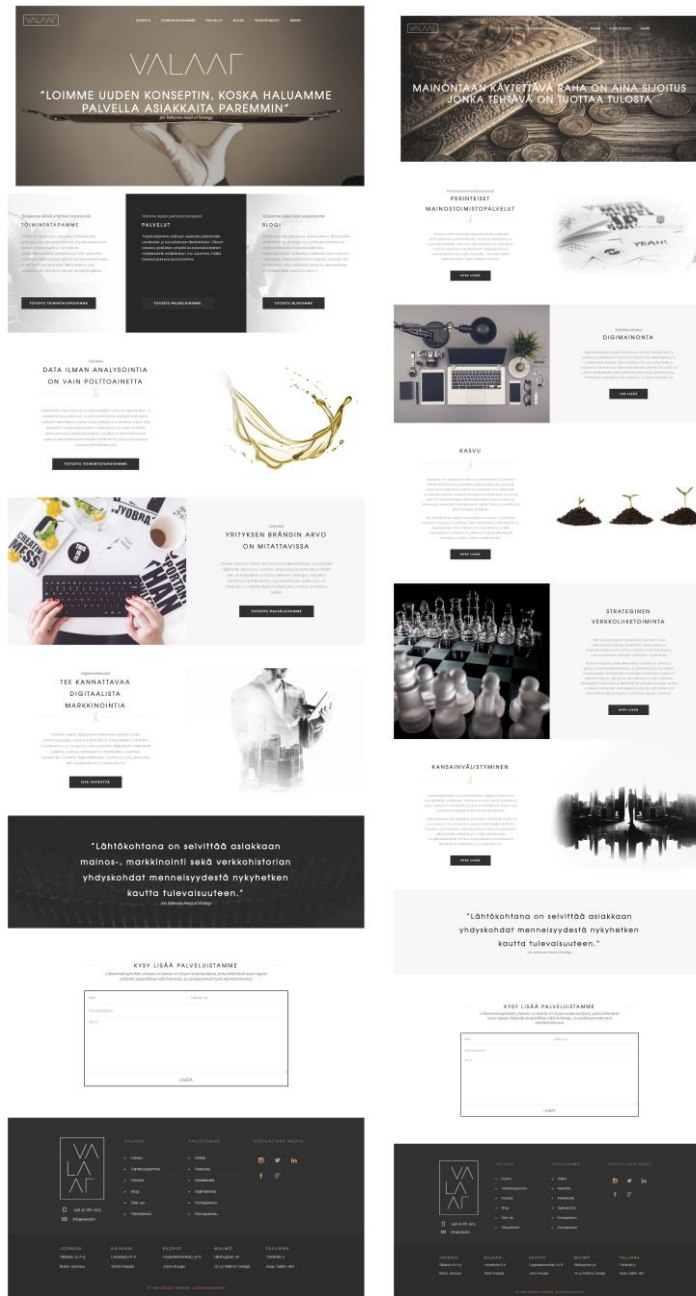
VALAAT

ETUSIVU TOIMINTATAPAMME PALVELUT BLOGI YHTEYSTIEDOT MARE

VALAAT

"LOIMME UUDEN KONSEPTIN, KOSKA HALUAMME PALVELLA ASIAKKAITA PAREMMIN"

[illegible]

TOIMINTATAPAMME

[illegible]

TUTUSTU TOIMINTATAPAAMME

PALVELUT

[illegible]

TUTUSTU PALVELUIHIMME

BLOGI

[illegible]

TUTUSTU BLOGIIMME

DATA ILMAN ANALYSOINTIA ON VAIN POLTTOAINETTA

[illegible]

TUTUSTU TOIMINTATAPAAMME

YRITYKSEN BRÄNDIN ARVO ON MITATTAVISSA

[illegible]

TUTUSTU PALVELUIHIMME

TEE KANNATTAVAA DIGITAALISTA MARKKINOINTIA

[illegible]

OTA YHTEYTTÄ

"Lähtökohtana on selvittää asiakkaan mainos-, markkinointi sekä verkkohistorian yhdyskohdat menneisyydestä nykyhetken kautta tulevaisuuteen."

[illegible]

KYSY LISÄÄ PALVELUISTAMME

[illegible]

LÄHETÄ

VA LA AT

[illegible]

MAINONTAAN KÄYTETTÄVÄ RAHA ON AINA SIJOITUS JONKA TEHTÄVÄ ON TUOTTAA TULOSTA

PERINTEISET MAINOSTOIMISTOPALVELUT

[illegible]

LUE LISÄÄ

DIGIMAINONTA

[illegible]

LUE LISÄÄ

KASVU

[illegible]

LUE LISÄÄ

STRATEGINEN VERKKOLIIKETOIMINTA

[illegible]

LUE LISÄÄ

KANSAINVÄLISTYMINEN

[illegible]

LUE LISÄÄ

"Lähtökohtana on selvittää asiakkaan yhdyskohdat menneisyydestä nykyhetken kautta tulevaisuuteen."

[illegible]

KYSY LISÄÄ PALVELUISTAMME

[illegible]

LÄHETÄ

VA LA AT

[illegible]